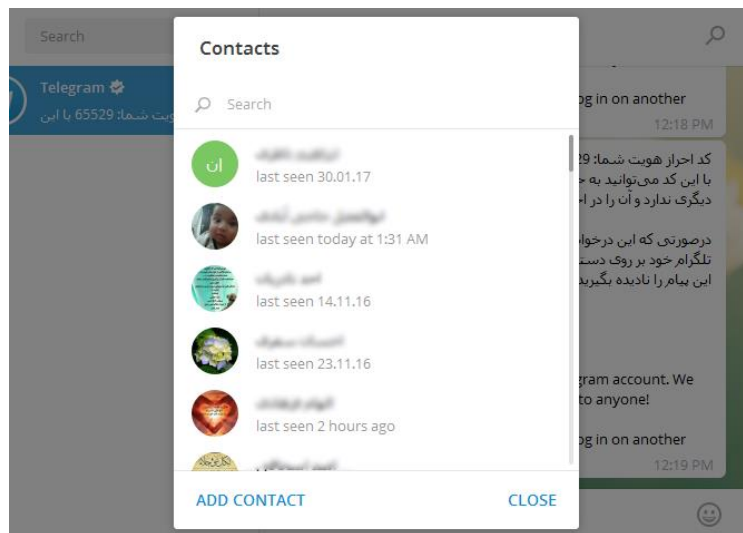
Search

Telegram
هویت شما: 65529 با این

Contacts

Search

ان
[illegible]
last seen 30.01.17

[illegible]
last seen today at 1:31 AM

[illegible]
last seen 14.11.16

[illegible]
last seen 23.11.16

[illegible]
last seen 2 hours ago

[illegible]

ADD CONTACT
CLOSE

og in on another
12:18 PM

کد احراز هویت شما: 29
با این کد می‌توانید به ح
دیگری ندارد و آن را در ا

درصورتی که این درخوا
تلگرام خود بر روی دست
این پیام را نادیده بگیرید

gram account. We
to anyone!

og in on another
12:19 PM